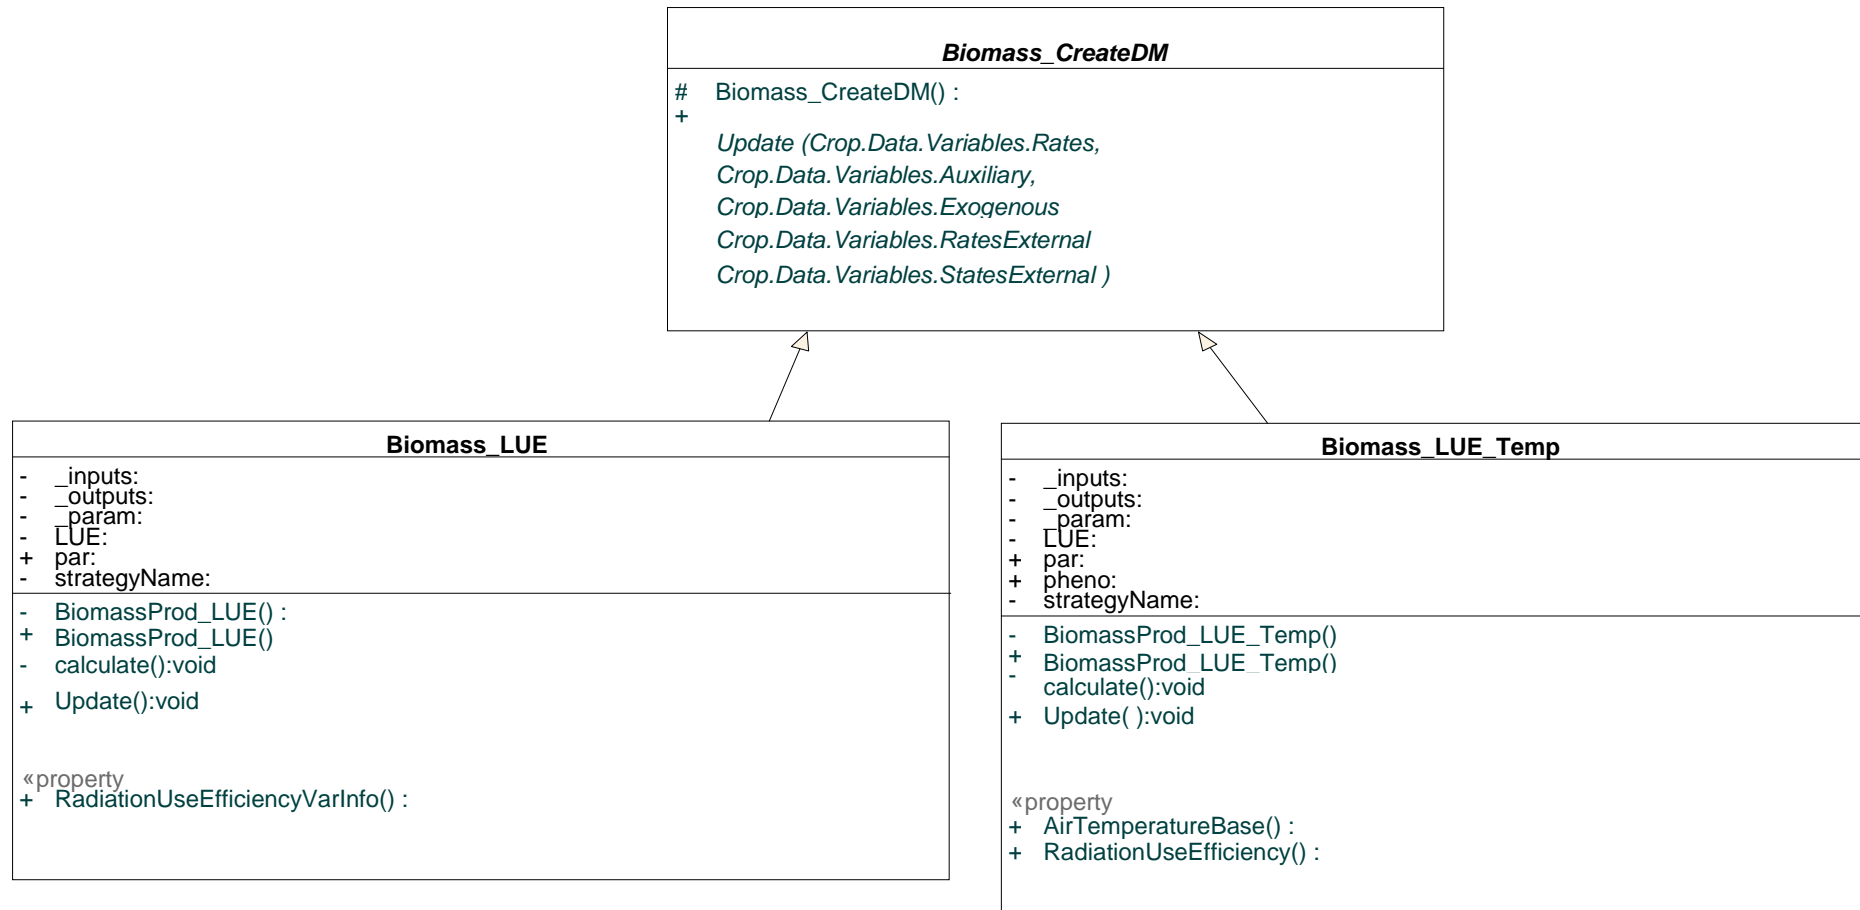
Biomass_CreateDM

# Biomass_CreateDM() :
+ Update (Crop.Data.Variables.Rates, Crop.Data.Variables.Auxiliary, Crop.Data.Variables.Exogenous Crop.Data.Variables.RatesExternal Crop.Data.Variables.StatesExternal )

Biomass_LUE

- _inputs:
- _outputs:
- _param:
- LUE:
+ par:
- strategyName:

- BiomassProd_LUE() :
+ BiomassProd_LUE()
- calculate():void
+ Update():void

«property
+ RadiationUseEfficiencyVarInfo() :

Biomass_LUE_Temp

- _inputs:
- _outputs:
- _param:
- LUE:
+ par:
+ pheno:
- strategyName:

- BiomassProd_LUE_Temp()
+ BiomassProd_LUE_Temp()
- calculate():void
+ Update( ):void

«property
+ AirTemperatureBase() :
+ RadiationUseEfficiency() :